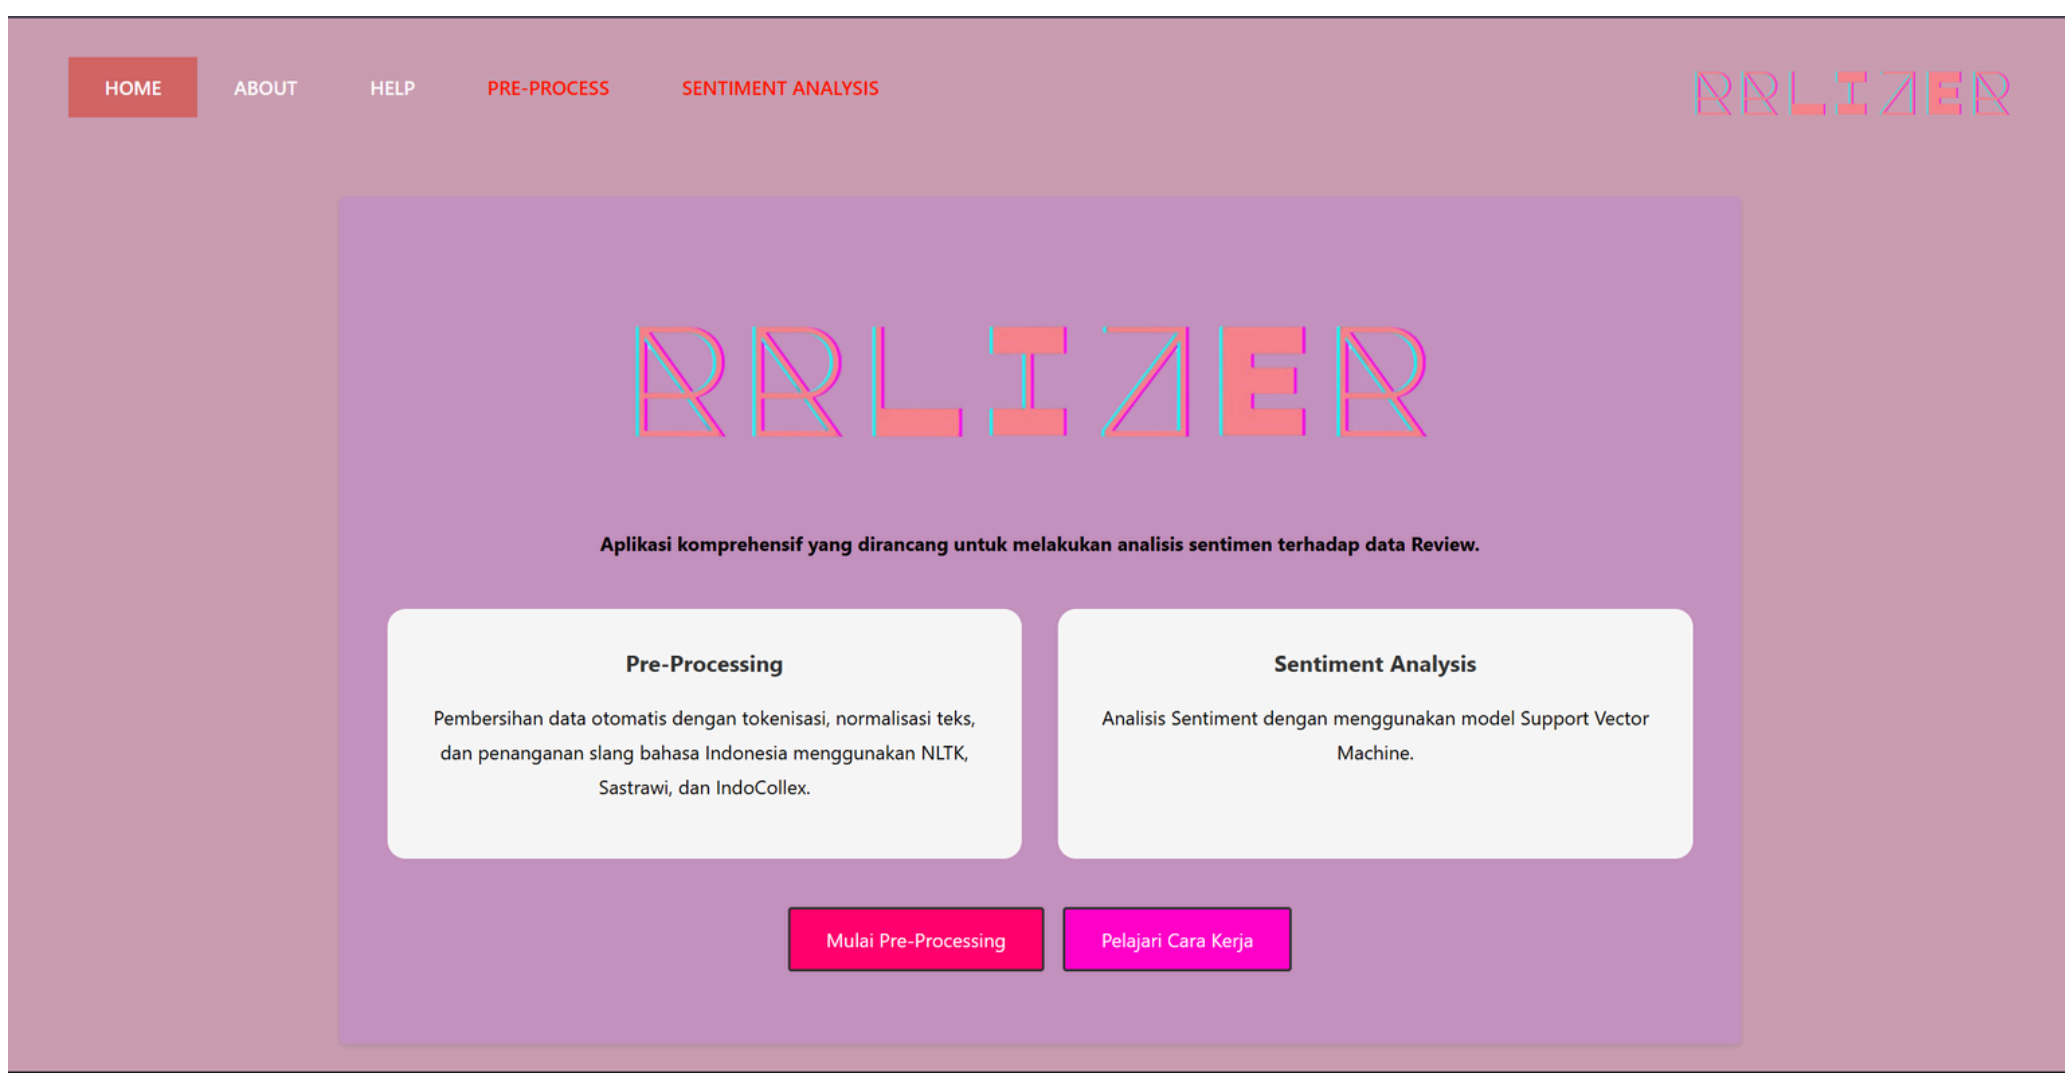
HOME ABOUT HELP PRE-PROCESS SENTIMENT ANALYSIS

RRLIZER

RRLIZER

Aplikasi komprehensif yang dirancang untuk melakukan analisis sentimen terhadap data Review.

Pre-Processing

Pembersihan data otomatis dengan tokenisasi, normalisasi teks, dan penanganan slang bahasa Indonesia menggunakan NLTK, Sastrawi, dan IndoCollex.

Sentiment Analysis

Analisis Sentiment dengan menggunakan model Support Vector Machine.

Mulai Pre-Processing

Pelajari Cara Kerja